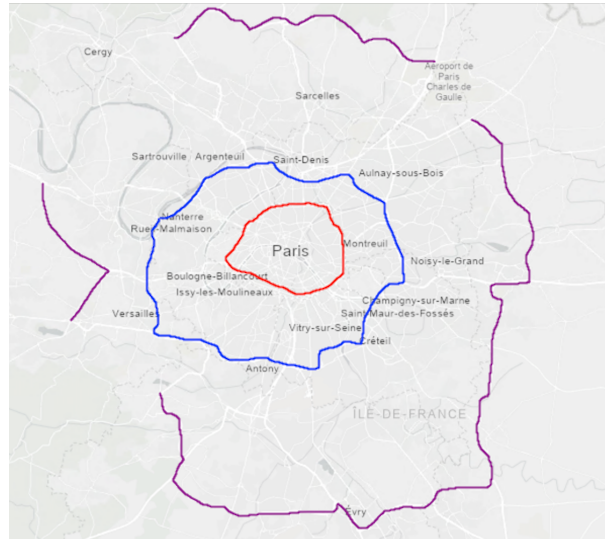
Cergy

Aéroport de Paris Charles de Gaulle

Sarcelles

Sartrouville Argenteuil

Saint-Denis

Aulnay-sous-Bois

Nanterre

Rueil-Malmaison

Paris

Montreuil

Noisy-le-Grand

Boulogne-Billancourt

Issy-les-Moulineaux

Versailles

Champigny-sur-Marne

Saint-Maur-des-Fossés

Vitry-sur-Seine

Créteil

Antony

ÎLE-DE-FRANCE

Évry